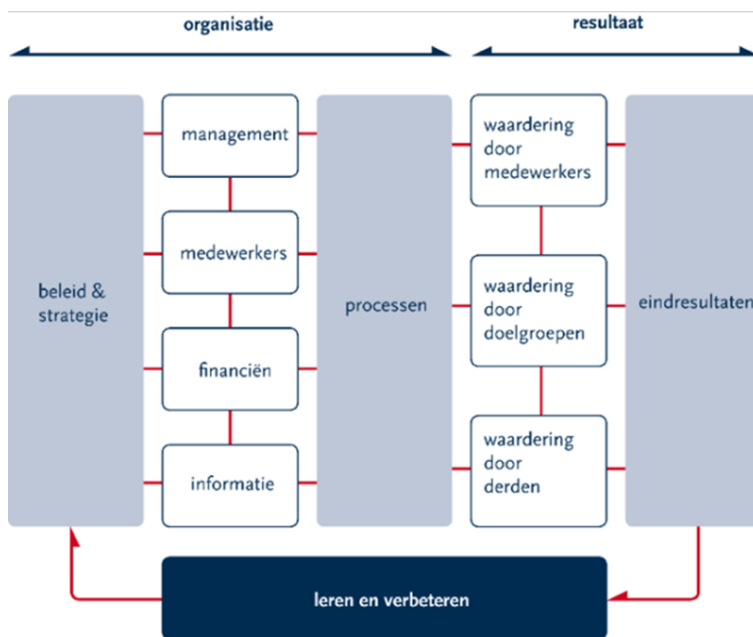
organisatie

resultaat

beleid & strategie

management

medewerkers

financiën

informatie

processen

waardering door medewerkers

waardering door doelgroepen

waardering door derden

eindresultaten

leren en verbeteren